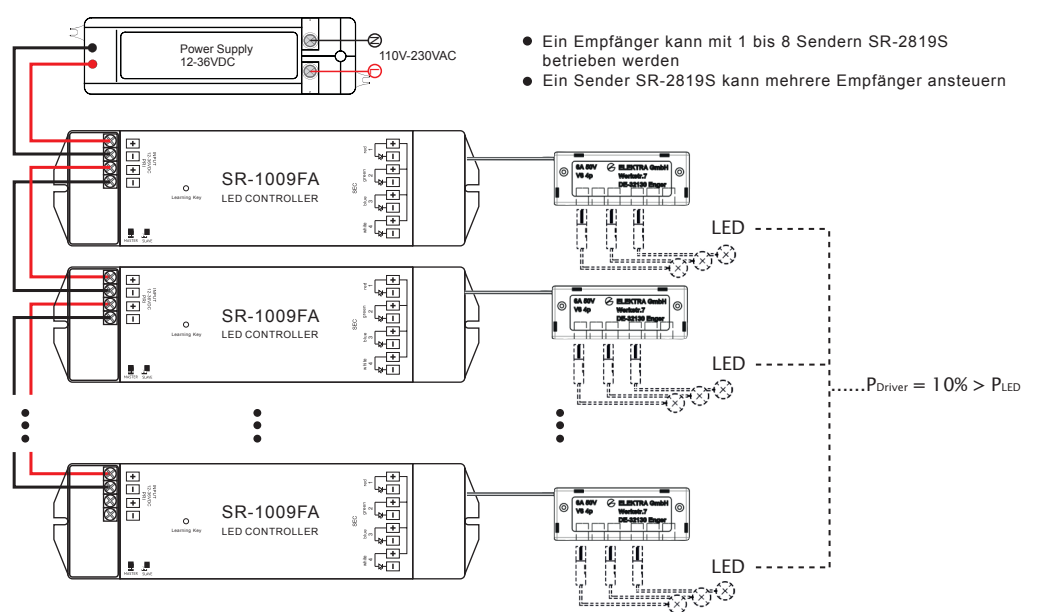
Power Supply
12-36VDC

110V-230VAC

● Ein Empfänger kann mit 1 bis 8 Sendern SR-2819S betrieben werden
● Ein Sender SR-2819S kann mehrere Empfänger ansteuern

SR-1009FA
LED CONTROLLER
Learning Key
MASTER SLAVE
SEC

6A 80V
V6 4p
ELEKTRA GmbH
Werkstr.7
DE-32130 Enger

LED

SR-1009FA
LED CONTROLLER
Learning Key
MASTER SLAVE
SEC

6A 80V
V6 4p
ELEKTRA GmbH
Werkstr.7
DE-32130 Enger

LED

$P_{Driver} = 10\% > P_{LED}$

SR-1009FA
LED CONTROLLER
Learning Key
MASTER SLAVE
SEC

6A 80V
V6 4p
ELEKTRA GmbH
Werkstr.7
DE-32130 Enger

LED